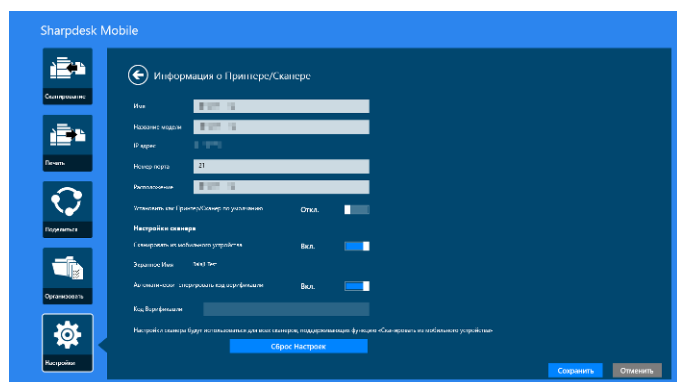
Sharpdesk Mobile

Сканирование

Печать

Поделиться

Организовать

Настройки

Информация о Принтере/Сканере

Имя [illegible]

Название модели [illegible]

IP адрес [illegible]

Номер порта 31

Расположение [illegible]

Установить как Принтер/Сканер по умолчанию Откл.

Настройки сканера

Сканировать из мобильного устройства Вкл.

Экранное Имя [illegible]

Автоматически генерировать код верификации Вкл.

Код Верификации

Настройки сканера будут использоваться для всех сканеров, поддерживающих функцию «Сканировать из мобильного устройства»

Сброс Настроек

Сохранить

Отменить